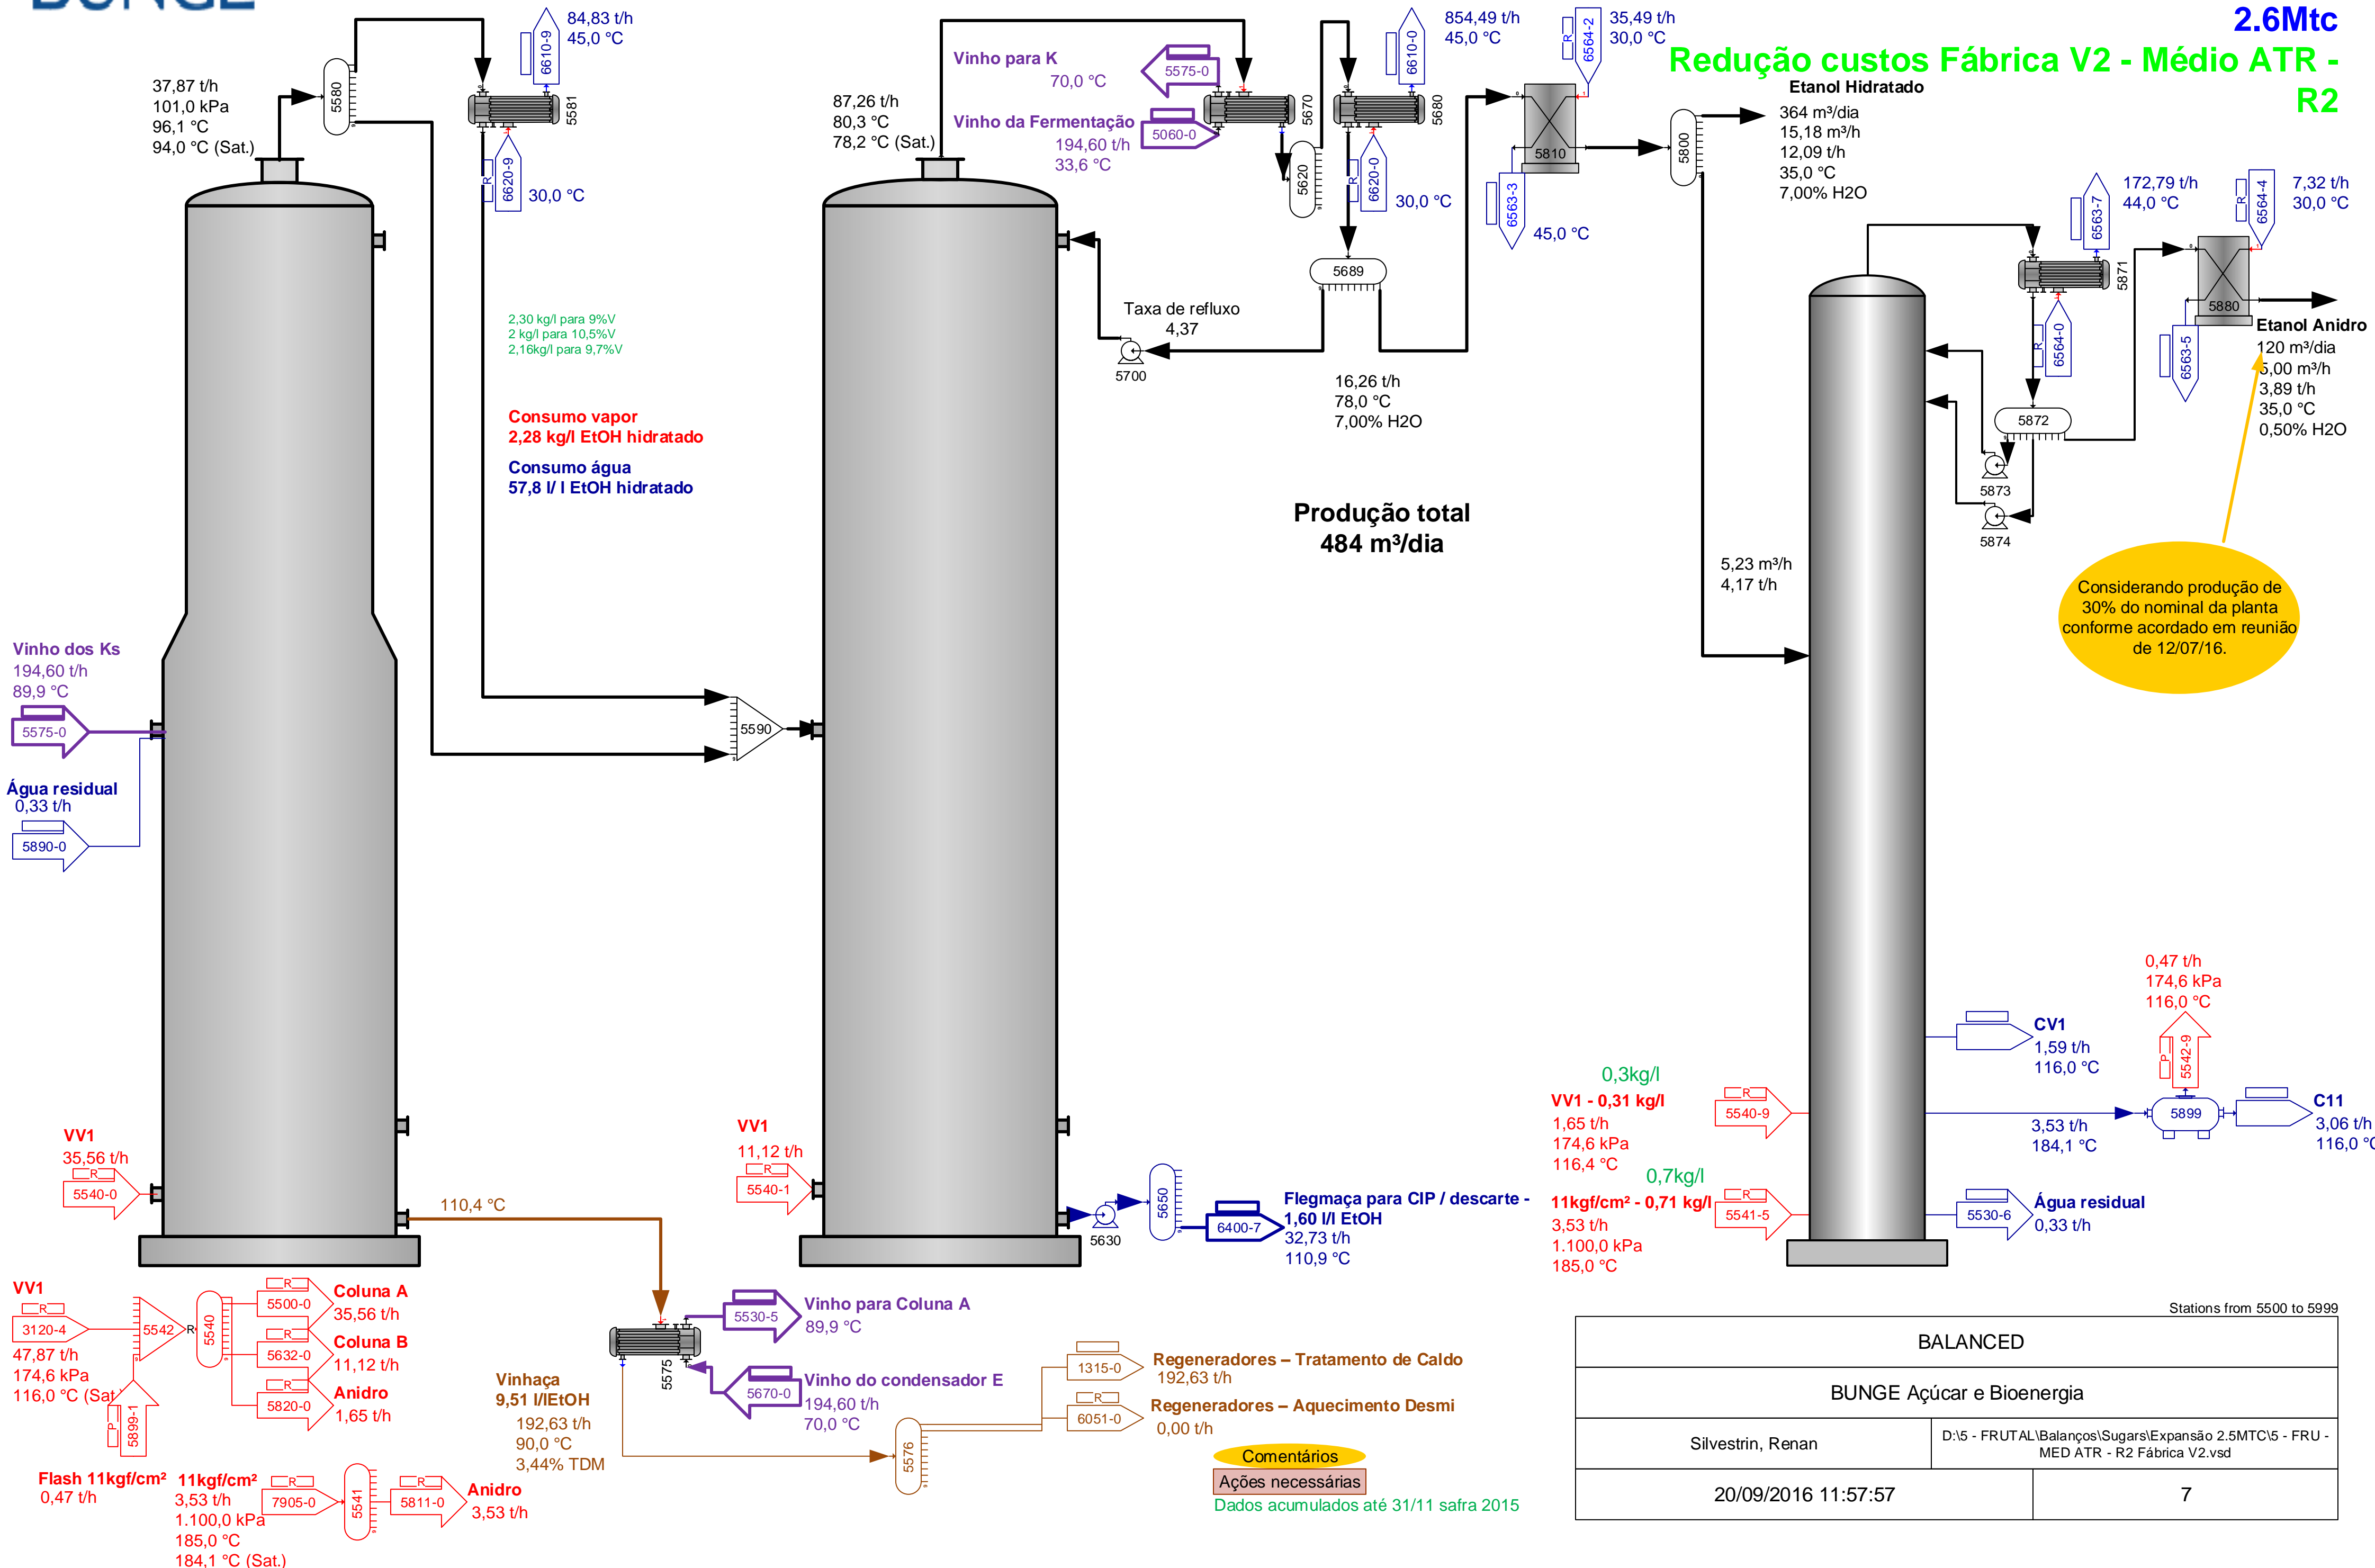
2.6Mtc
Redução custos Fábrica V2 - Médio ATR - R2

84,83 t/h
45,0 °C
6610-9
5580
5581
37,87 t/h
101,0 kPa
96,1 °C
94,0 °C (Sat.)
6620-9
30,0 °C

87,26 t/h
80,3 °C
78,2 °C (Sat.)
Vinho para K
70,0 °C
5575-0
Vinho da Fermentação
194,60 t/h
33,6 °C
5060-0
5670
5620
6610-0
854,49 t/h
45,0 °C
5680
6620-0
30,0 °C
5689
6564-2
35,49 t/h
30,0 °C
5810
6563-3
45,0 °C
5800
Etanol Hidratado
364 m³/dia
15,18 m³/h
12,09 t/h
35,0 °C
7,00% H2O

Taxa de refluxo
4,37
5700
16,26 t/h
78,0 °C
7,00% H2O

2,30 kg/l para 9%V
2 kg/l para 10,5%V
2,16kg/l para 9,7%V

Consumo vapor
2,28 kg/l EtOH hidratado
Consumo água
57,8 l/ l EtOH hidratado

Produção total
484 m³/dia

172,79 t/h
44,0 °C
6563-7
5871
6564-0
6564-4
7,32 t/h
30,0 °C
5880
Etanol Anidro
120 m³/dia
5,00 m³/h
3,89 t/h
35,0 °C
0,50% H2O
6563-5
5872
5873
5874
5,23 m³/h
4,17 t/h

Considerando produção de 30% do nominal da planta conforme acordado em reunião de 12/07/16.

Vinho dos Ks
194,60 t/h
89,9 °C
5575-0
Água residual
0,33 t/h
5890-0
5590

VV1
35,56 t/h
5540-0
110,4 °C
VV1
11,12 t/h
5540-1
5630
5650
6400-7
Flegmaça para CIP / descarte -
1,60 l/l EtOH
32,73 t/h
110,9 °C

0,47 t/h
174,6 kPa
116,0 °C
5542-9
CV1
1,59 t/h
116,0 °C
0,3kg/l
VV1 - 0,31 kg/l
1,65 t/h
174,6 kPa
116,4 °C
5540-9
3,53 t/h
184,1 °C
5899
C11
3,06 t/h
116,0 °C
0,7kg/l
11kgf/cm² - 0,71 kg/l
3,53 t/h
1.100,0 kPa
185,0 °C
5541-5
5530-6
Água residual
0,33 t/h

VV1
3120-4
47,87 t/h
174,6 kPa
116,0 °C (Sat
5542
5540
5899-1
5500-0
Coluna A
35,56 t/h
5632-0
Coluna B
11,12 t/h
5820-0
Anidro
1,65 t/h
Vinhaça
9,51 l/lEtOH
192,63 t/h
90,0 °C
3,44% TDM
5575
5530-5
Vinho para Coluna A
89,9 °C
5670-0
Vinho do condensador E
194,60 t/h
70,0 °C
5576
1315-0
Regeneradores – Tratamento de Caldo
192,63 t/h
6051-0
Regeneradores – Aquecimento Desmi
0,00 t/h
Flash 11kgf/cm²
0,47 t/h
11kgf/cm²
3,53 t/h
1.100,0 kPa
185,0 °C
184,1 °C (Sat.)
7905-0
5541
5811-0
Anidro
3,53 t/h
Comentários
Ações necessárias
Dados acumulados até 31/11 safra 2015

Stations from 5500 to 5999
| BALANCED | |
|---|---|
| BUNGE Açúcar e Bioenergia | |
| Silvestrin, Renan | D:\5 - FRUTAL\Balanços\Sugars\Expansão 2.5MTC\5 - FRU - MED ATR - R2 Fábrica V2.vsd |
| 20/09/2016 11:57:57 | 7 |